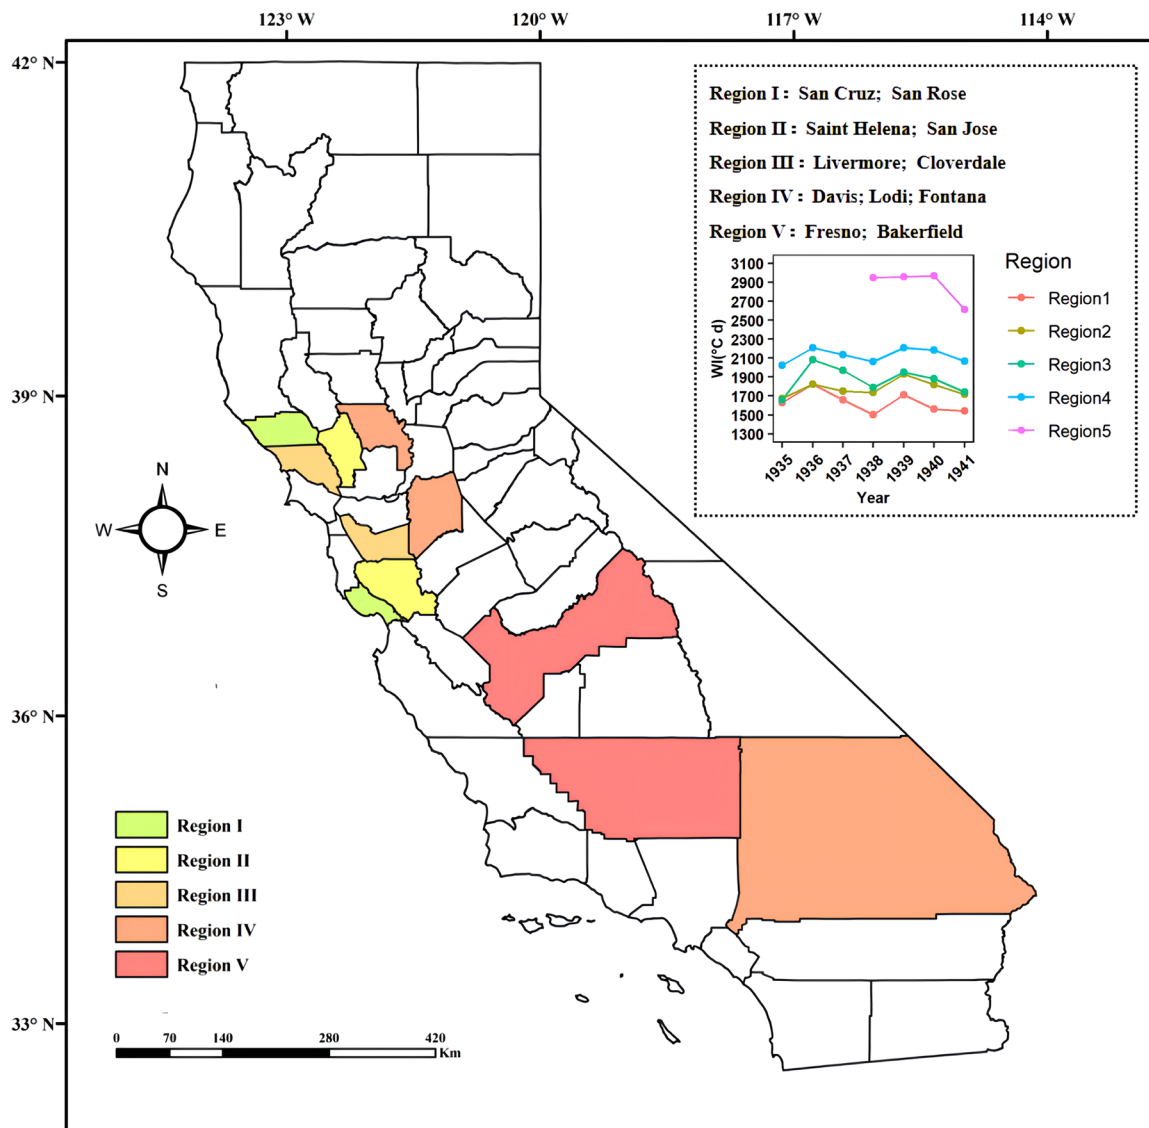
123° W
120° W
117° W
114° W

42° N
39° N
36° N
33° N

Region I : San Cruz; San Rose
Region II : Saint Helena; San Jose
Region III : Livermore; Cloverdale
Region IV : Davis; Lodi; Fontana
Region V : Fresno; Bakerfield

WI(°C d)
3100
2900
2700
2500
2300
2100
1900
1700
1500
1300
1935
1936
1937
1938
1939
1940
1941
Year

Region
Region1
Region2
Region3
Region4
Region5

N
W
E
S

Region I
Region II
Region III
Region IV
Region V

0 70 140 280 420
Km